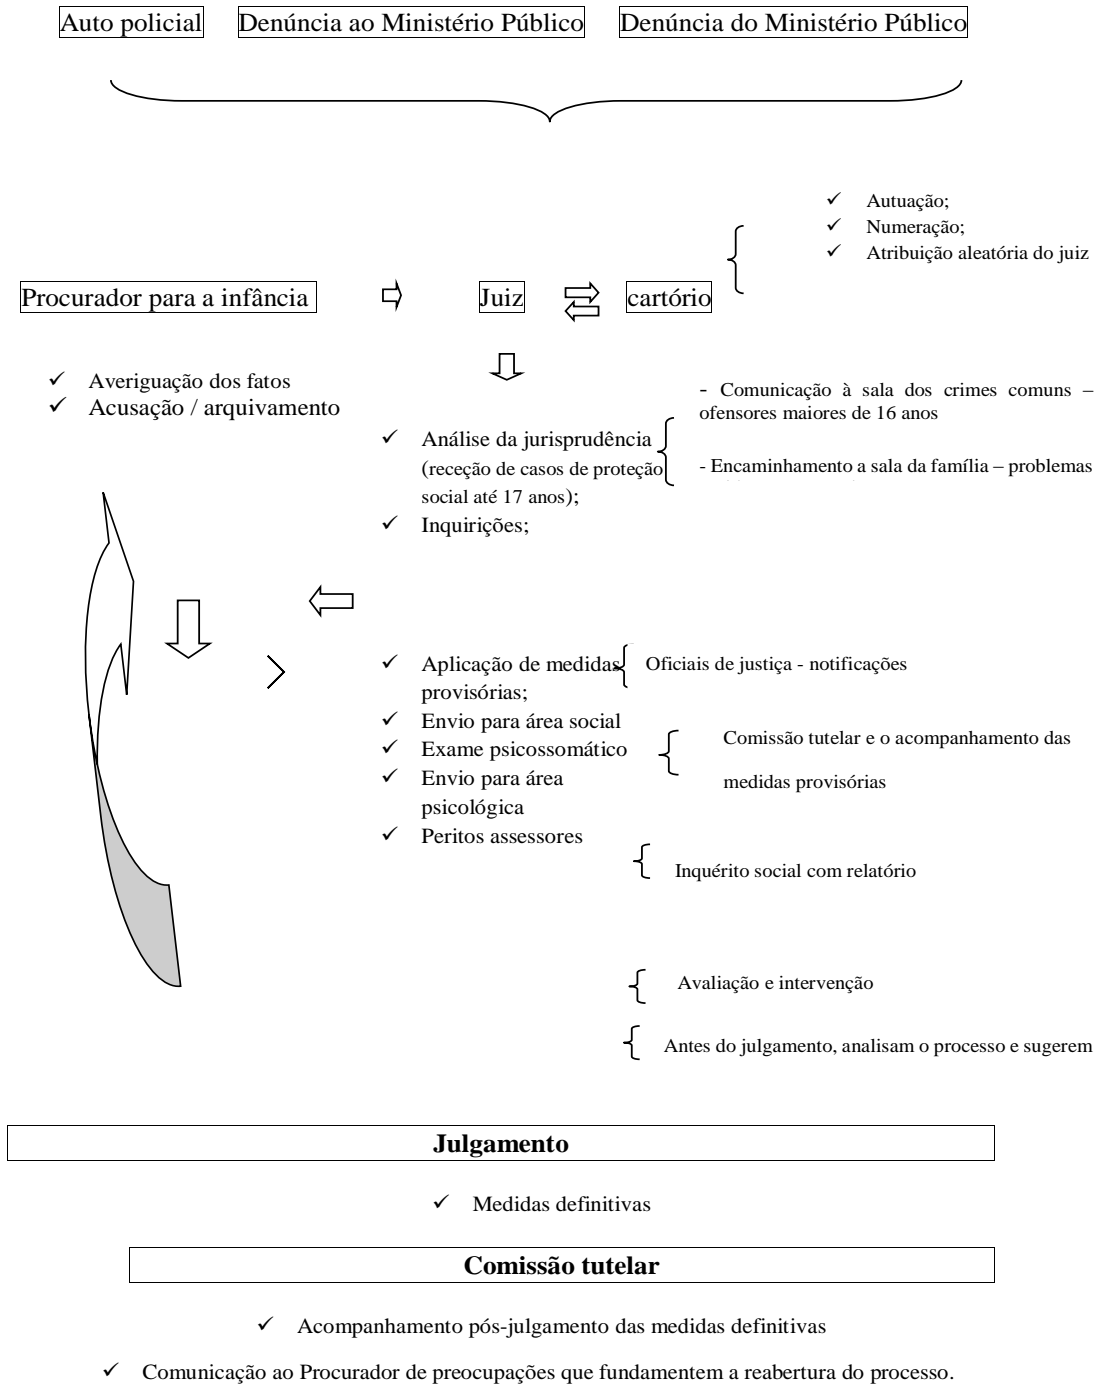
Auto policial Denúncia ao Ministério Público Denúncia do Ministério Público

- Autuação;
- Numeração;
- Atribuição aleatória do juiz

Procurador para a infância Juiz cartório

- Averiguação dos fatos
- Acusação / arquivamento

- Análise da jurisprudência (receção de casos de proteção social até 17 anos);
- Inquirições;

- Comunicação à sala dos crimes comuns – ofensores maiores de 16 anos

- Encaminhamento a sala da família – problemas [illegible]

- Aplicação de medidas provisórias;
- Envio para área social
- Exame psicossomático
- Envio para área psicológica
- Peritos assessores

Oficiais de justiça - notificações

Comissão tutelar e o acompanhamento das medidas provisórias

Inquérito social com relatório

Avaliação e intervenção

Antes do julgamento, analisam o processo e sugerem

**Julgamento**

- Medidas definitivas

**Comissão tutelar**

- Acompanhamento pós-julgamento das medidas definitivas
- Comunicação ao Procurador de preocupações que fundamentem a reabertura do processo.